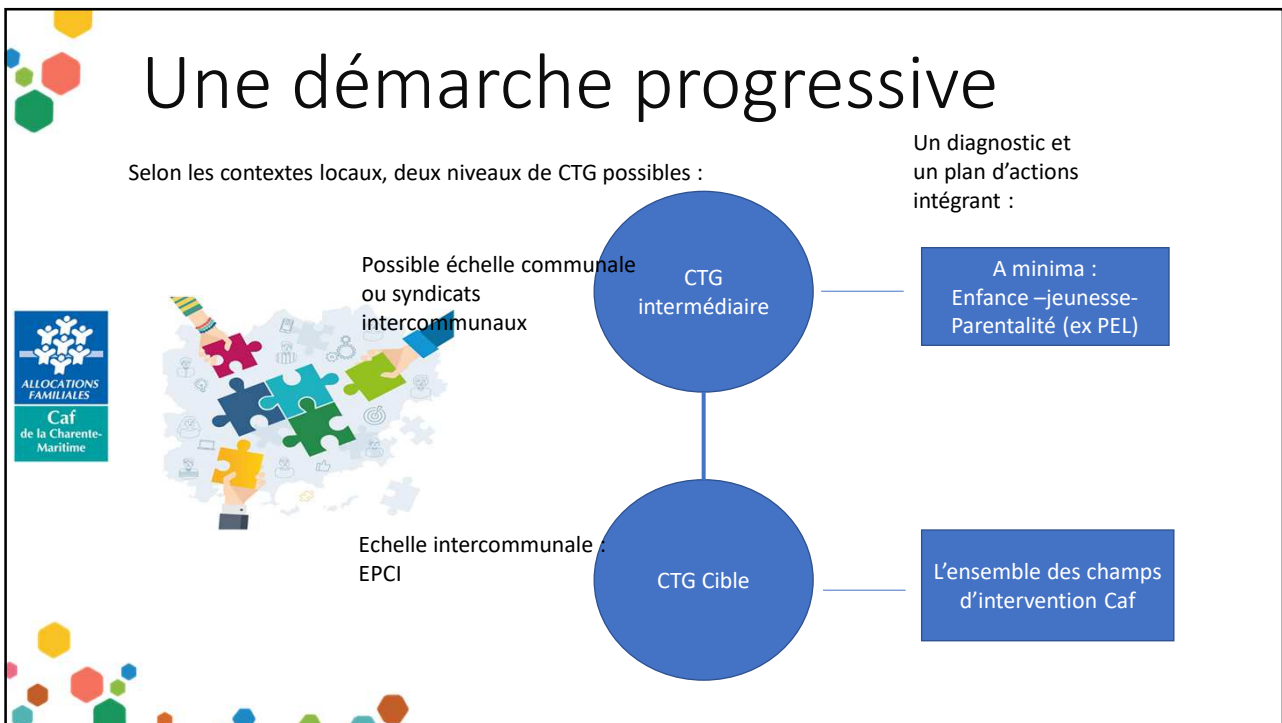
Une démarche progressive

Selon les contextes locaux, deux niveaux de CTG possibles :

Un diagnostic et un plan d'actions intégrant :

Possible échelle communale ou syndicats intercommunaux

CTG intermédiaire

A minima : Enfance –jeunesse- Parentalité (ex PEL)

ALLOCATIONS FAMILIALES
Caf
de la Charente-Maritime

Echelle intercommunale : EPCI

CTG Cible

L'ensemble des champs d'intervention Caf